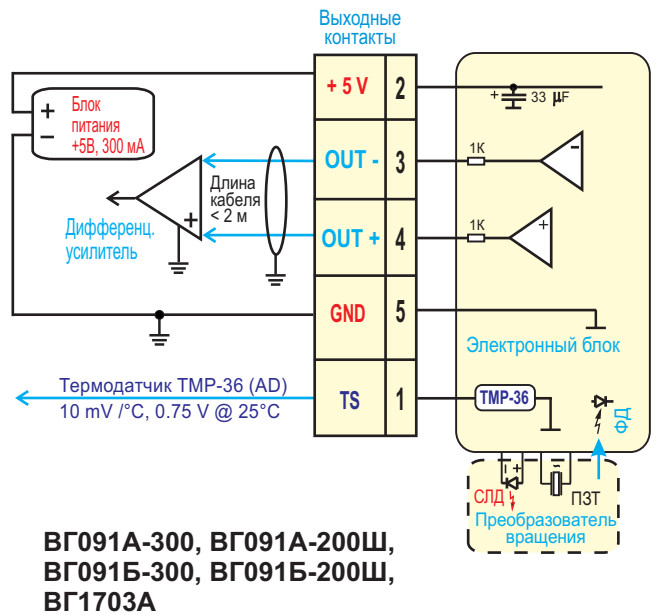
Выходные контакты

+ 5 V | 2
OUT - | 3
OUT + | 4
GND | 5
TS | 1

+
−
Блок питания +5В, 300 мА

Длина кабеля < 2 м

Дифференц. усилитель

+ 33 µF

1K
1K
−
+

Электронный блок

Термодатчик TMP-36 (AD)
10 mV /°C, 0.75 V @ 25°C

TMP-36

ФД

+
СЛД
ПЗТ
Преобразователь вращения

ВГ091А-300, ВГ091А-200Ш,
ВГ091Б-300, ВГ091Б-200Ш,
ВГ1703А